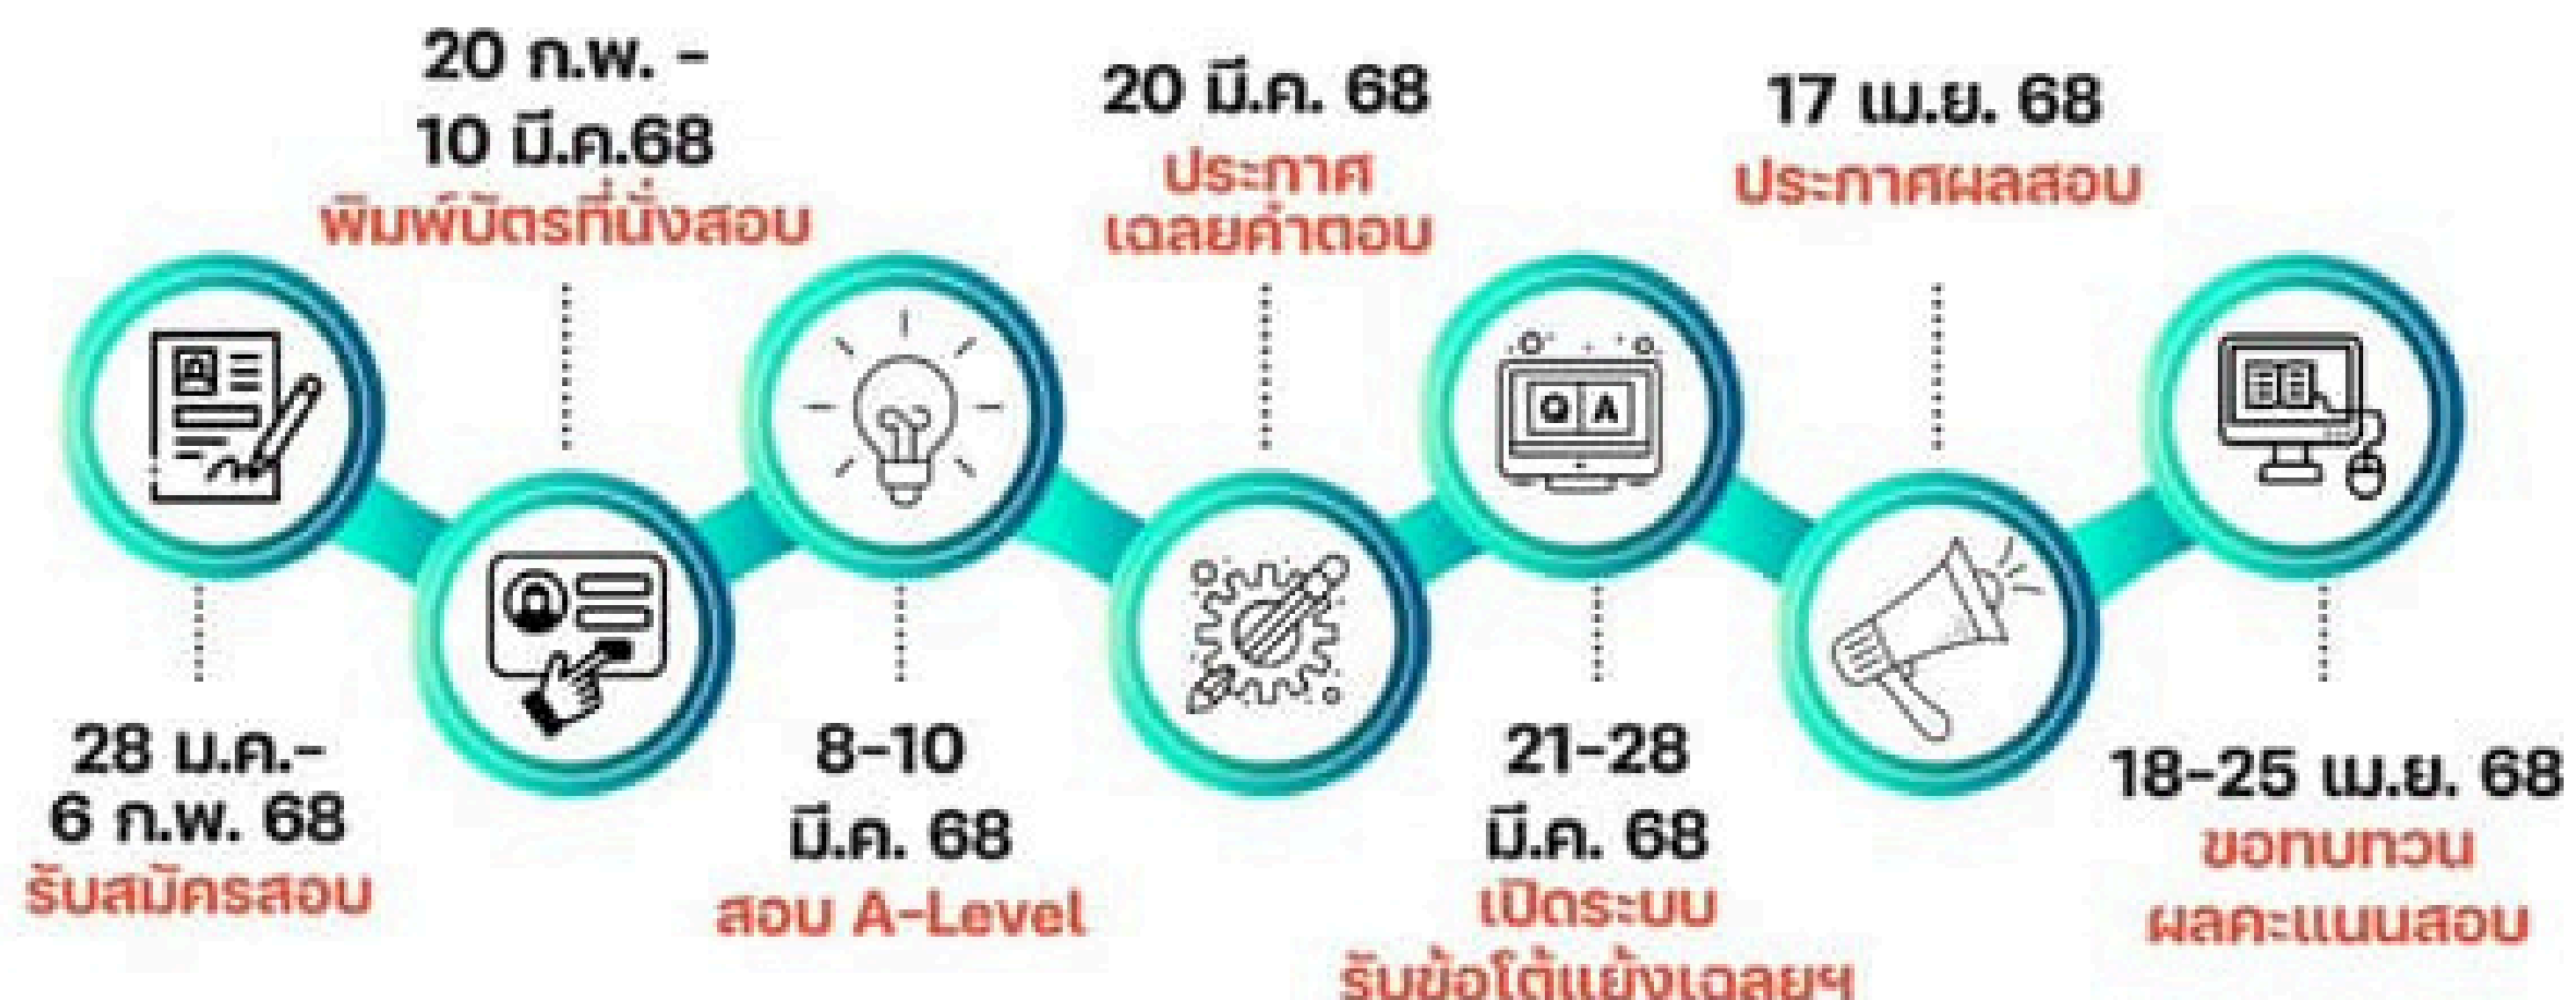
20 ก.พ. -
10 มี.ค.68
พิมพ์บัตรที่นั่งสอบ

20 มี.ค. 68
ประกาศ
เฉลยคำตอบ

17 เม.ย. 68
ประกาศผลสอบ

Q A

28 ม.ค.-
6 ก.พ. 68
รับสมัครสอบ

8-10
มี.ค. 68
สอบ A-Level

21-28
มี.ค. 68
เปิดระบบ
รับข้อโต้แย้งเฉลยฯ

18-25 เม.ย. 68
ขอทบทวน
ผลคะแนนสอบ